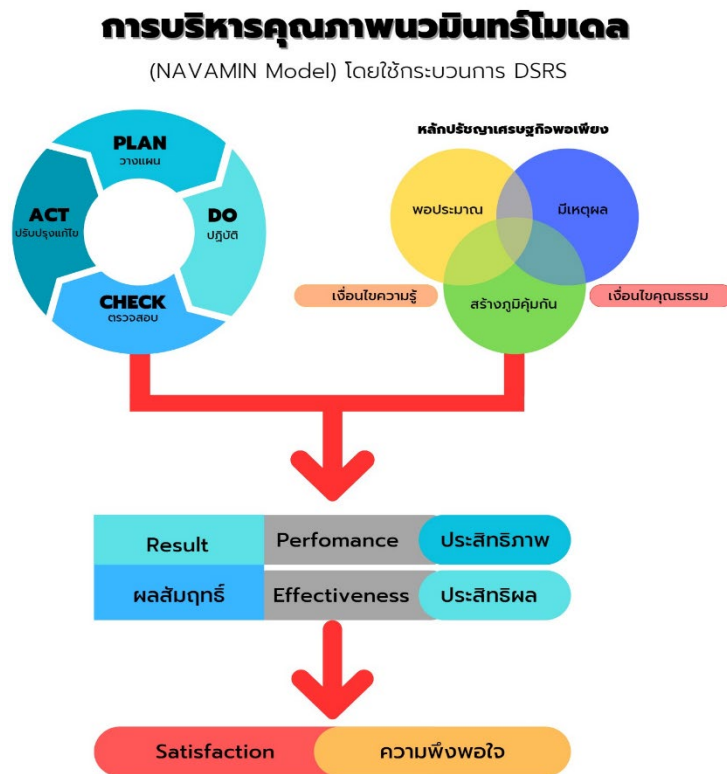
การบริหารคุณภาพนวมินทร์โมเดล

(NAVAMIN Model) โดยใช้กระบวนการ DSRS

PLAN
วางแผน

DO
ปฏิบัติ

CHECK
ตรวจสอบ

ACT
ปรับปรุงแก้ไข

หลักปรัชญาเศรษฐกิจพอเพียง

พอประมาณ

มีเหตุผล

สร้างภูมิคุ้มกัน

เงื่อนไขความรู้

เงื่อนไขคุณธรรม

Result

ผลสัมฤทธิ์

Perfomance

ประสิทธิภาพ

Effectiveness

ประสิทธิผล

Satisfaction

ความพึงพอใจ